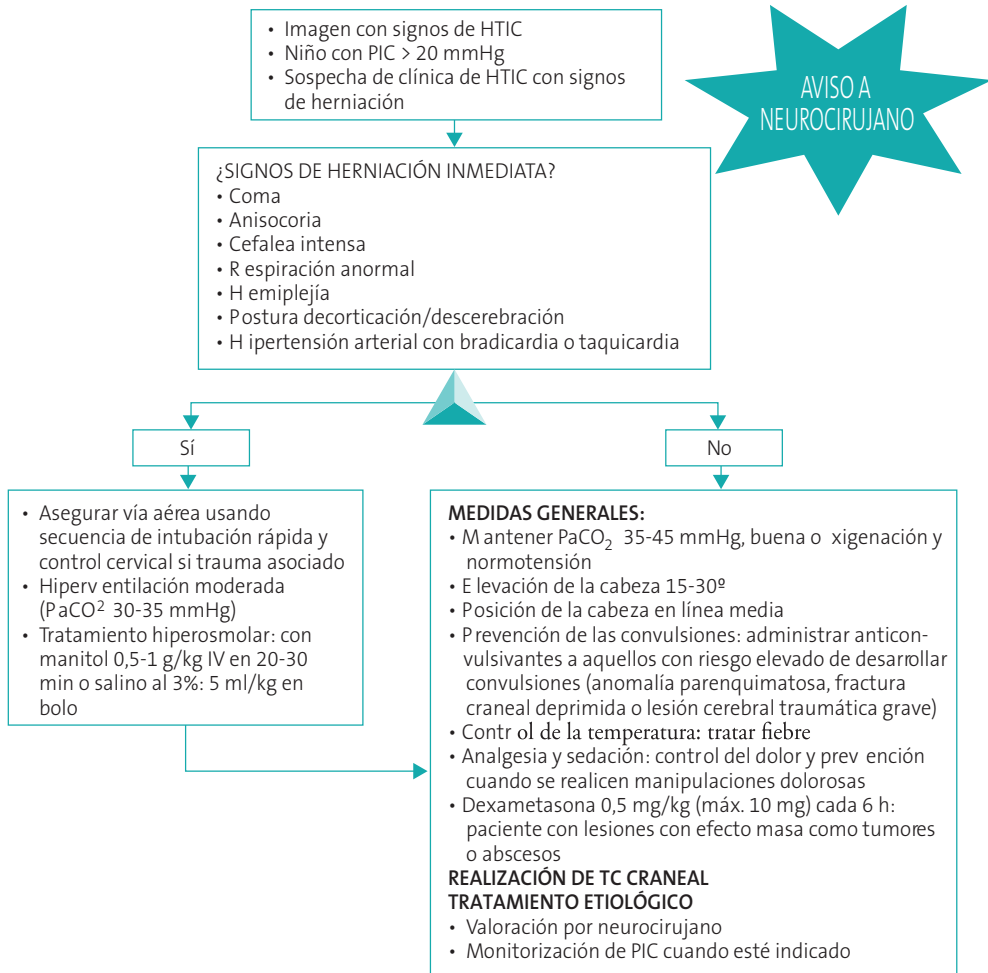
• Imagen con signos de HTIC
• Niño con PIC > 20 mmHg
• Sospecha de clínica de HTIC con signos de herniación

AVISO A NEUROCIRUJANO

¿SIGNOS DE HERNIACIÓN INMEDIATA?
• Coma
• Anisocoria
• Cefalea intensa
• R espiración anormal
• H emiplejía
• Postura decorticación/descerebración
• H ipertensión arterial con bradicardia o taquicardia

Sí

No

• Asegurar vía aérea usando secuencia de intubación rápida y control cervical si trauma asociado
• Hiperv entilación moderada (P aCO$^2$ 30-35 mmHg)
• Tratamiento hiperosmolar: con manitol 0,5-1 g/kg IV en 20-30 min o salino al 3%: 5 ml/kg en bolo

MEDIDAS GENERALES:
• M antener PaCO$_2$ 35-45 mmHg, buena o xigenación y normotensión
• E levación de la cabeza 15-30º
• Posición de la cabeza en línea media
• P revención de las convulsiones: administrar anticonvulsivantes a aquellos con riesgo elevado de desarrollar convulsiones (anomalía parenquimatosa, fractura craneal deprimida o lesión cerebral traumática grave)
• Contr ol de la temperatura: tratar fiebre
• Analgesia y sedación: control del dolor y prev ención cuando se realicen manipulaciones dolorosas
• Dexametasona 0,5 mg/kg (máx. 10 mg) cada 6 h: paciente con lesiones con efecto masa como tumores o abscesos
REALIZACIÓN DE TC CRANEAL
TRATAMIENTO ETIOLÓGICO
• Valoración por neurocirujano
• Monitorización de PIC cuando esté indicado